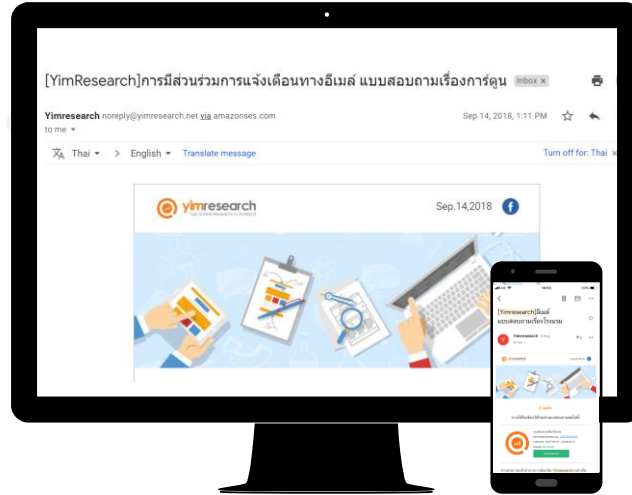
[YimResearch]การมีส่วนร่วมการแจ้งเตือนทางอีเมล์ แบบสอบถามเรื่องการ์ตูน Inbox ×

Yimresearch noreply@yimresearch.net via amazonses.com

to me

Sep 14, 2018, 1:11 PM

Thai > English Translate message

Turn off for: Thai ×

yimresearch

Top Online Research in Thailand

Sep.14,2018

[Yimresearch]มีส่วนร่วม แบบสอบถามเรื่องโรงแรม

Yimresearch

yimresearch

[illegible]

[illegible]